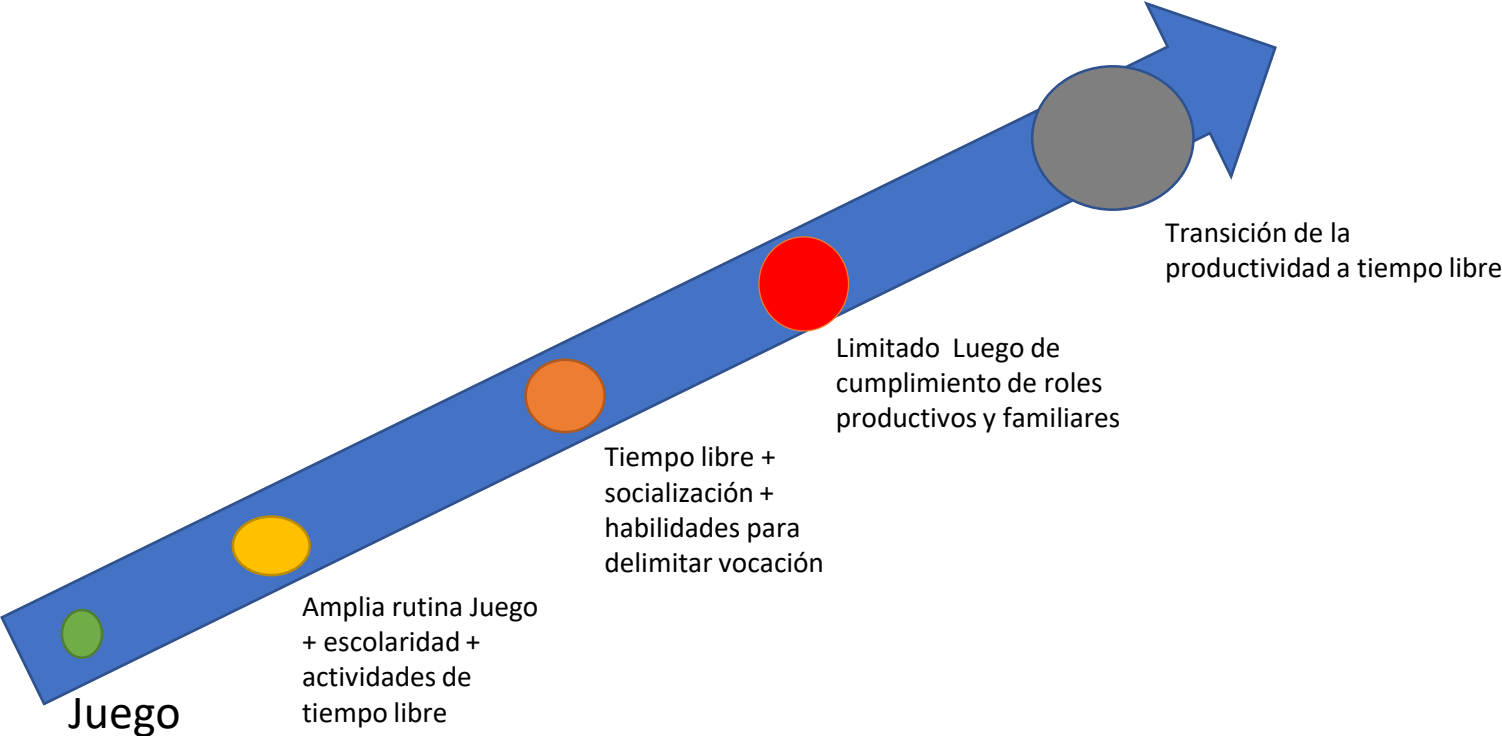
Juego

Amplia rutina Juego + escolaridad + actividades de tiempo libre

Tiempo libre + socialización + habilidades para delimitar vocación

Limitado Luego de cumplimiento de roles productivos y familiares

Transición de la productividad a tiempo libre